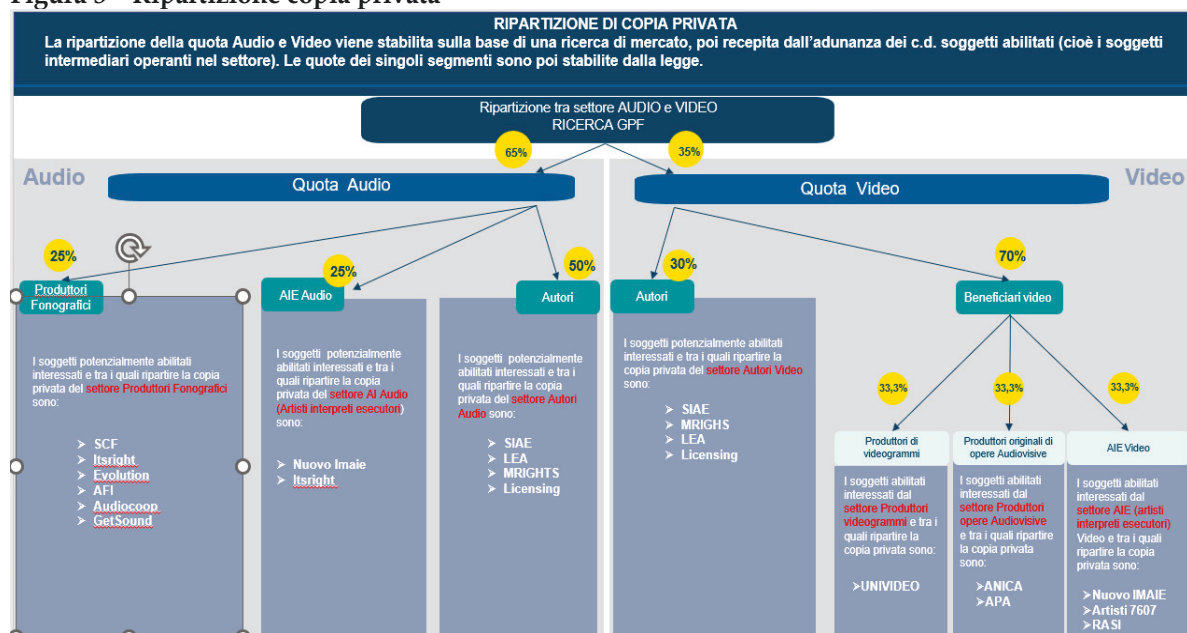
Figura 5 – Ripartizione copia privata

RIPARTIZIONE DI COPIA PRIVATA
La ripartizione della quota Audio e Video viene stabilita sulla base di una ricerca di mercato, poi recepita dall'adunanza dei c.d. soggetti abilitati (cioè i soggetti intermediari operanti nel settore). Le quote dei singoli segmenti sono poi stabilite dalla legge.

Ripartizione tra settore AUDIO e VIDEO
RICERCA GPF

65%
35%

Audio
Quota Audio

Video
Quota Video

25%
Produttori Fonografici
I soggetti potenzialmente abilitati interessati e tra i quali ripartire la copia privata del settore Produttori Fonografici sono:
➤ SCF
➤ Itsright
➤ Evolution
➤ AFI
➤ Audiocoop
➤ GetSound

25%
AIE Audio
I soggetti potenzialmente abilitati interessati e tra i quali ripartire la copia privata del settore AI Audio (Artisti interpreti esecutori) sono:
➤ Nuovo Imaie
➤ Itsright

50%
Autori
I soggetti potenzialmente abilitati interessati e tra i quali ripartire la copia privata del settore Autori Audio sono:
➤ SIAE
➤ LEA
➤ MRIGHTS
➤ Licensing

30%
Autori
I soggetti potenzialmente abilitati interessati e tra i quali ripartire la copia privata del settore Autori Video sono:
➤ SIAE
➤ MRIGHS
➤ LEA
➤ Licensing

70%
Beneficiari video

33,3%
Produttori di videogrammi
I soggetti abilitati interessati dal settore Produttori videogrammi e tra i quali ripartire la copia privata sono:
➤UNIVIDEO

33,3%
Produttori originali di opere Audiovisive
I soggetti abilitati interessati dal settore Produttori opere Audiovisive e tra i quali ripartire la copia privata sono:
➤ANICA
➤APA

33,3%
AIE Video
I soggetti abilitati interessati dal settore AIE (artisti interpreti esecutori) Video e tra i quali ripartire la copia privata sono:
➤Nuovo IMAIE
➤Artisti 7607
➤RASI